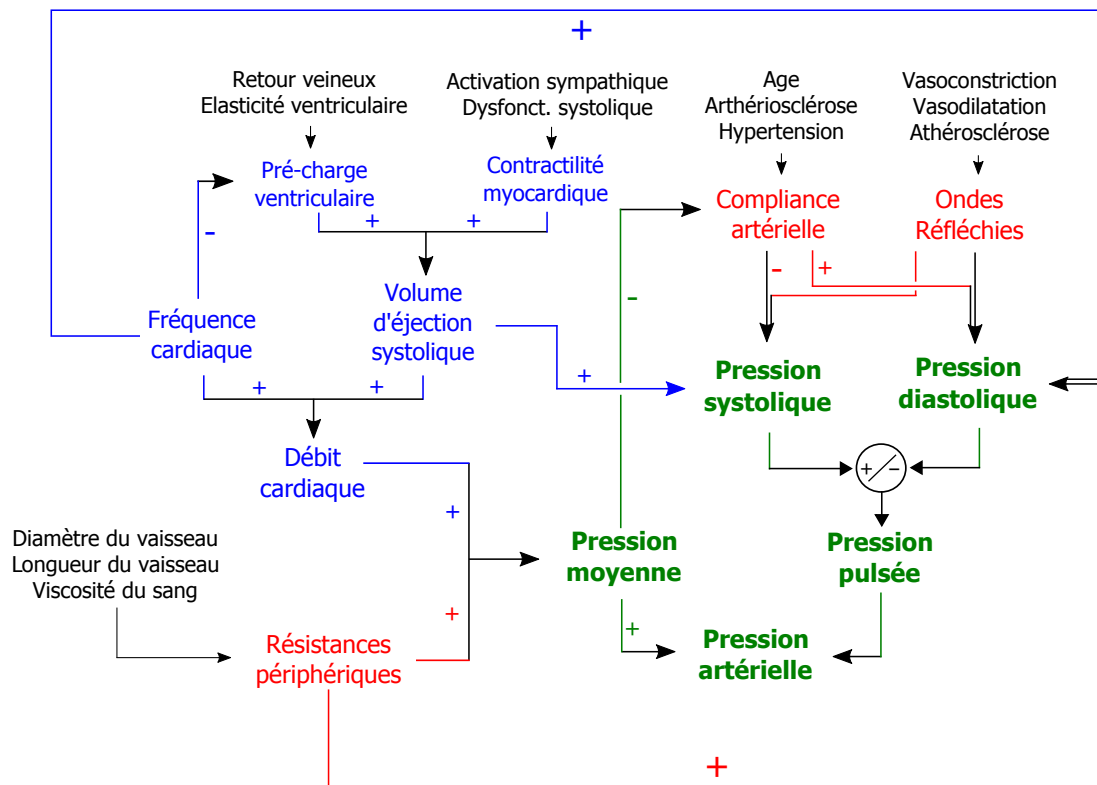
+

Retour veineux
Elasticité ventriculaire

Activation sympathique
Dysfonct. systolique

Age
Arthériosclérose
Hypertension

Vasoconstriction
Vasodilatation
Athérosclérose

Pré-charge ventriculaire

Contractilité myocardique

Compliance artérielle

Ondes Réfléchies

-

+ +

Fréquence cardiaque

Volume d'éjection systolique

-

- +

+

Pression systolique

Pression diastolique

+ +

+/−

Débit cardiaque

+

Diamètre du vaisseau
Longueur du vaisseau
Viscosité du sang

Pression moyenne

Pression pulsée

+

+

Résistances périphériques

Pression artérielle

+